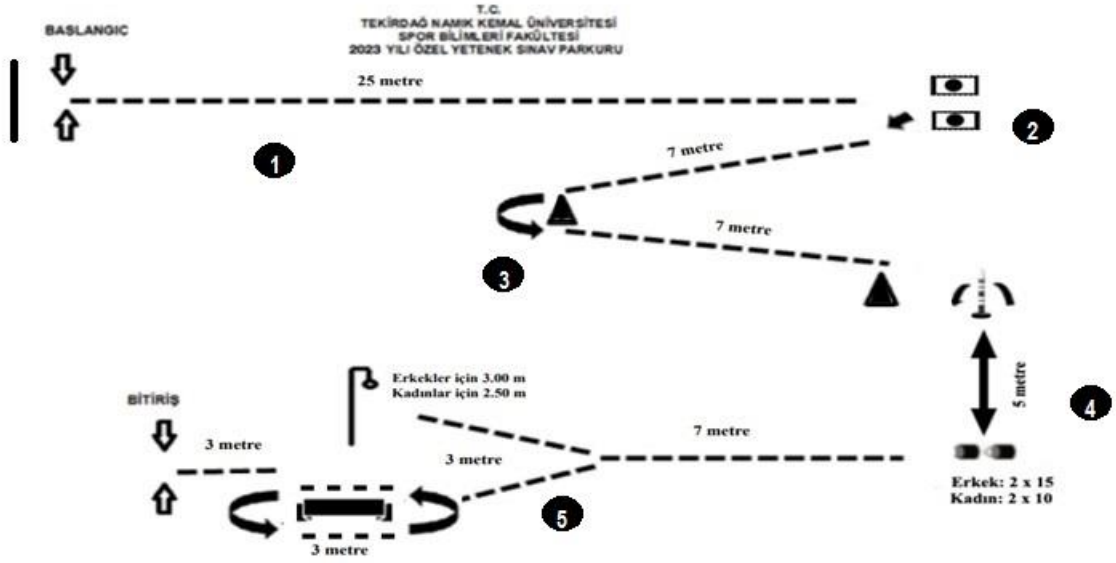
T.C.
TEKİRDAĞ NAMIK KEMAL ÜNİVERSİTESİ
SPOR BİLİMLERİ FAKÜLTESİ
2023 YILI ÖZEL YETENEK SINAV PARKURU

BASLANGIC

25 metre

1

2

7 metre

7 metre

3

5 metre

4

Erkekler için 3.00 m
Kadınlar için 2.50 m

BİTİRİŞ

3 metre

7 metre

3 metre

Erkek: 2 x 15
Kadın: 2 x 10

5

3 metre